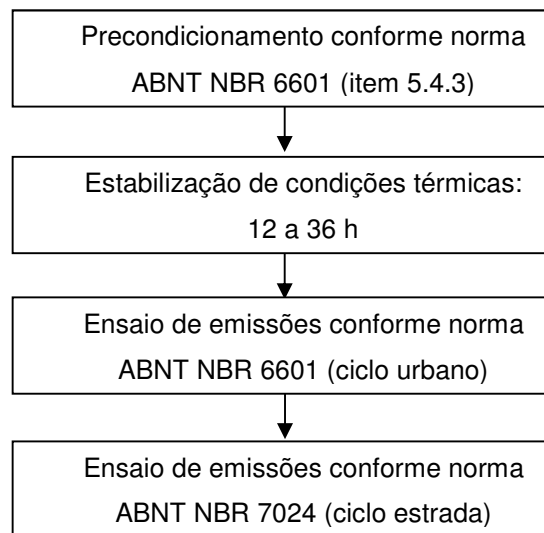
Precondicionamento conforme norma ABNT NBR 6601 (item 5.4.3)

Estabilização de condições térmicas: 12 a 36 h

Ensaio de emissões conforme norma ABNT NBR 6601 (ciclo urbano)

Ensaio de emissões conforme norma ABNT NBR 7024 (ciclo estrada)